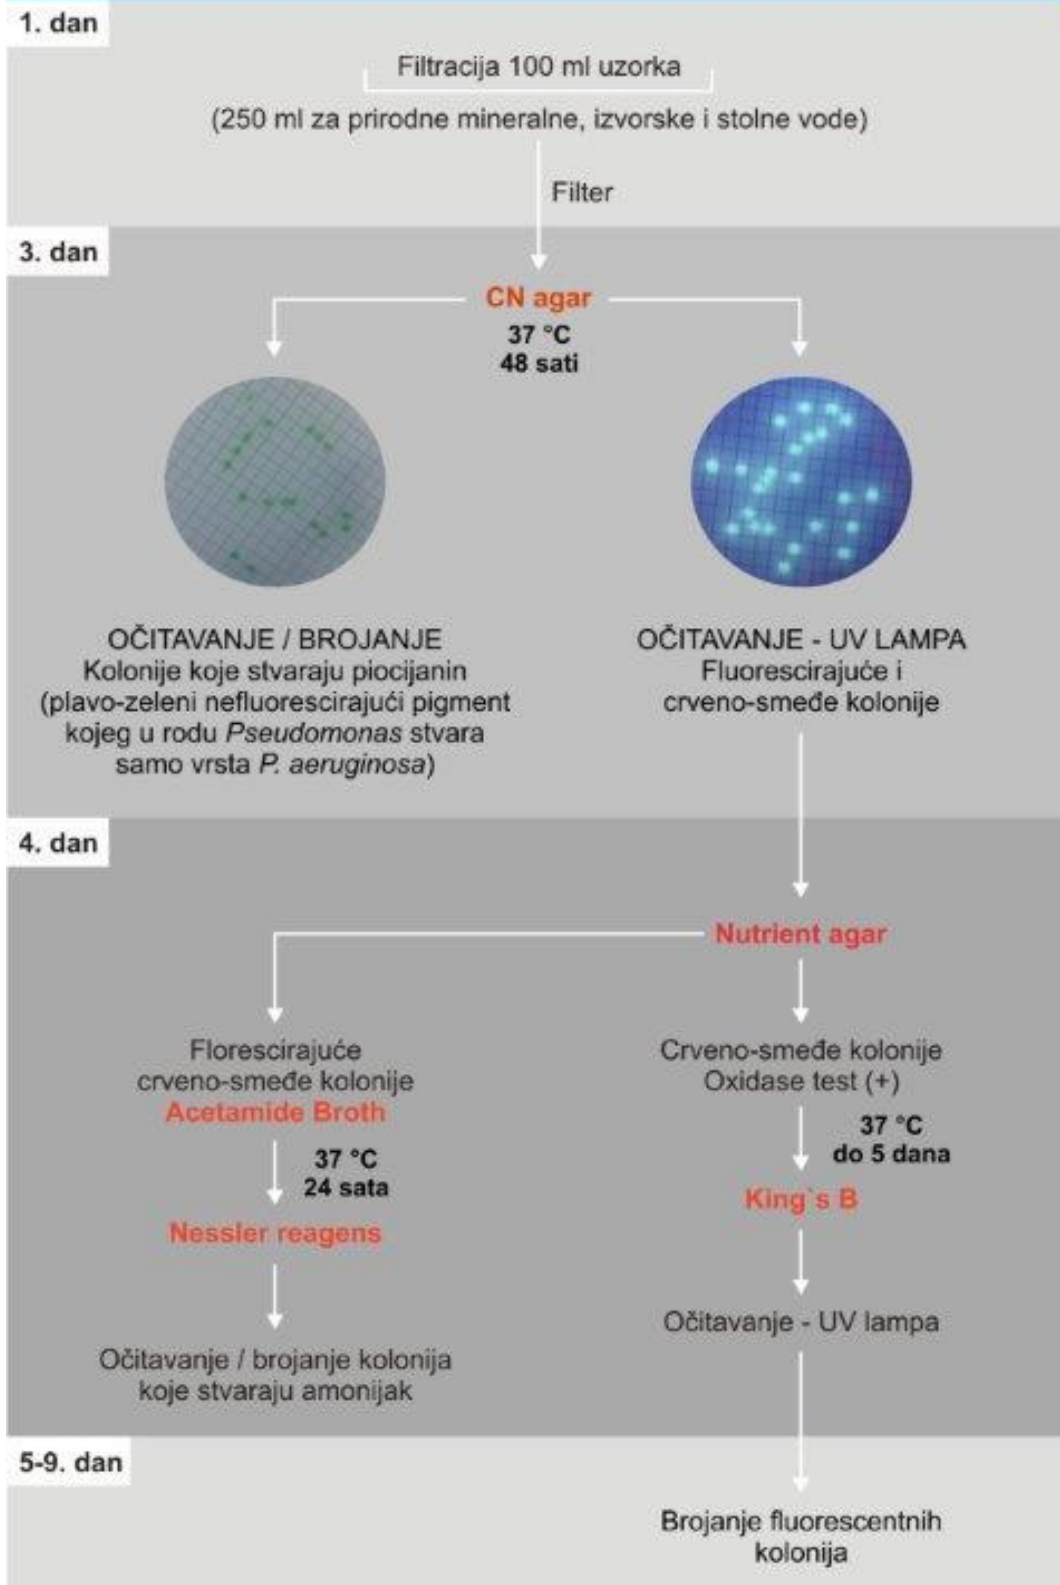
1. dan

Filtracija 100 ml uzorka

(250 ml za prirodne mineralne, izvorske i stolne vode)

Filter

3. dan

CN agar
37 °C
48 sati

OČITAVANJE / BROJANJE
Kolonije koje stvaraju piocijanin (plavo-zeleni nefluorescirajući pigment kojeg u rodu *Pseudomonas* stvara samo vrsta *P. aeruginosa*)

OČITAVANJE - UV LAMPA
Fluorescirajuće i crveno-smeđe kolonije

4. dan

Nutrient agar

Florescirajuće crveno-smeđe kolonije
Acetamide Broth

37 °C
24 sata

Nessler reagens

Očitavanje / brojanje kolonija koje stvaraju amonijak

Crveno-smeđe kolonije
Oxidase test (+)

37 °C
do 5 dana

King`s B

Očitavanje - UV lampa

5-9. dan

Brojanje fluorescentnih kolonija